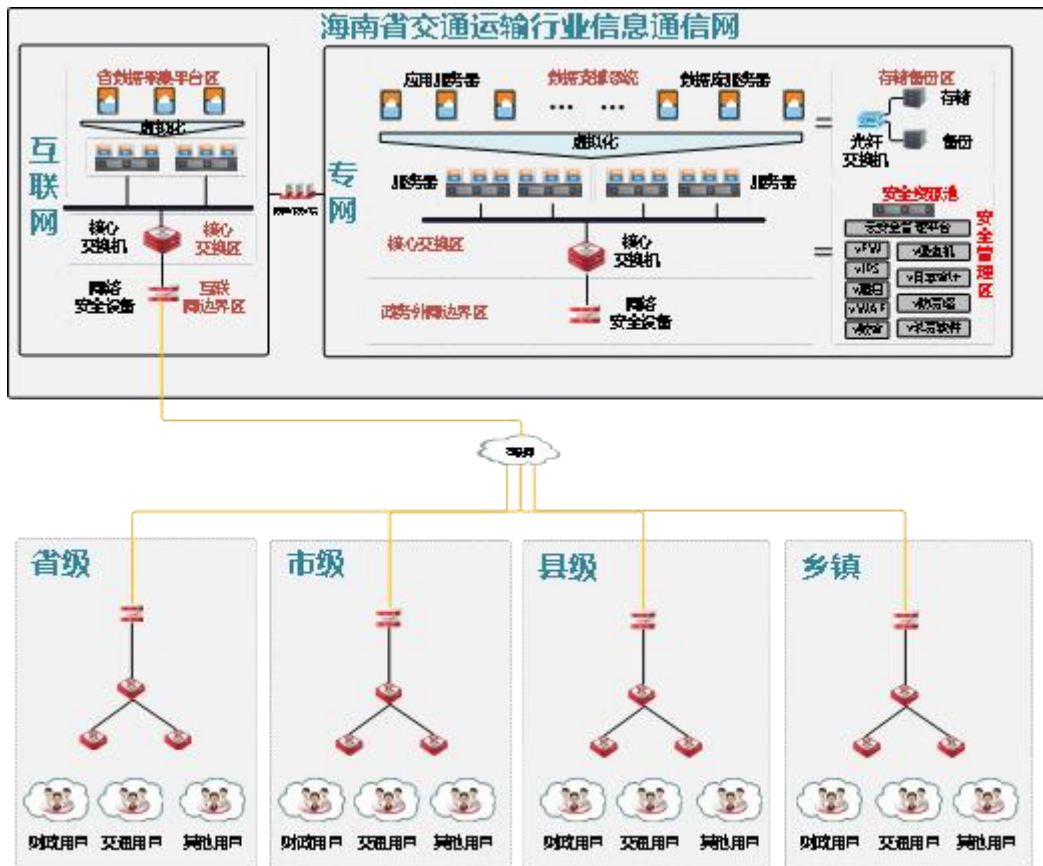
海南省交通运输行业信息通信网

互联网

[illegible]

虚拟化

核心交换机

核心交换区

网络安全设备

互联网边界区

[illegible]

专网

应用服务器

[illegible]

数据库服务器

....

虚拟化

服务器

服务器

核心交换区

核心交换机

政务外网边界区

网络安全设备

存储备份区

光纤交换机

存储

备份

安全资源池

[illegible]

vFW

vIPS

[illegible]

vWAF

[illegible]

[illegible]

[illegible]

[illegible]

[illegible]

安全管理区

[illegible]

省级

市级

县级

乡镇

财政用户 交通用户 其他用户

财政用户 交通用户 其他用户

财政用户 交通用户 其他用户

财政用户 交通用户 其他用户